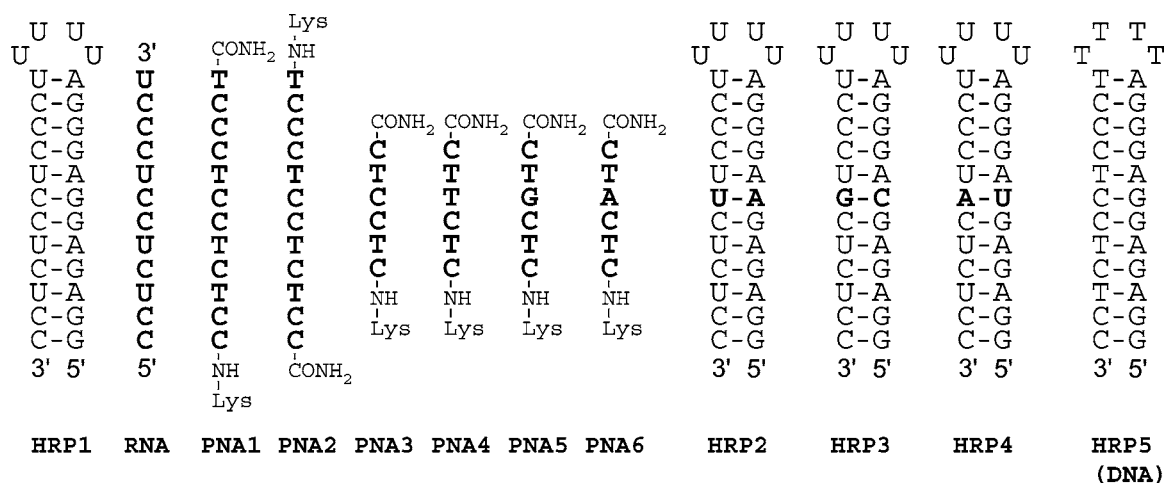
U U
U U
U-A
C-G
C-G
C-G
U-A
C-G
C-G
U-A
C-G
U-A
C-G
C-G
3' 5'

3'
U
C
C
C
U
C
C
U
C
U
C
C
5'

$CONH_2$
T
C
C
C
T
C
C
T
C
T
C
C
NH
Lys

Lys
NH
T
C
C
C
T
C
C
T
C
T
C
C
$CONH_2$

$CONH_2$
C
T
C
T
C
NH
Lys

$CONH_2$
C
T
C
T
C
NH
Lys

$CONH_2$
C
T
G
C
T
C
NH
Lys

$CONH_2$
C
T
A
C
T
C
NH
Lys

U U
U U
U-A
C-G
C-G
C-G
U-A
U-A
C-G
U-A
C-G
U-A
C-G
C-G
3' 5'

U U
U U
U-A
C-G
C-G
C-G
U-A
G-C
C-G
U-A
C-G
U-A
C-G
C-G
3' 5'

U U
U U
U-A
C-G
C-G
C-G
U-A
A-U
C-G
U-A
C-G
U-A
C-G
C-G
3' 5'

T T
T T
T-A
C-G
C-G
C-G
T-A
C-G
C-G
T-A
C-G
T-A
C-G
C-G
3' 5'

HRP1 RNA PNA1 PNA2 PNA3 PNA4 PNA5 PNA6 HRP2 HRP3 HRP4 HRP5 (DNA)